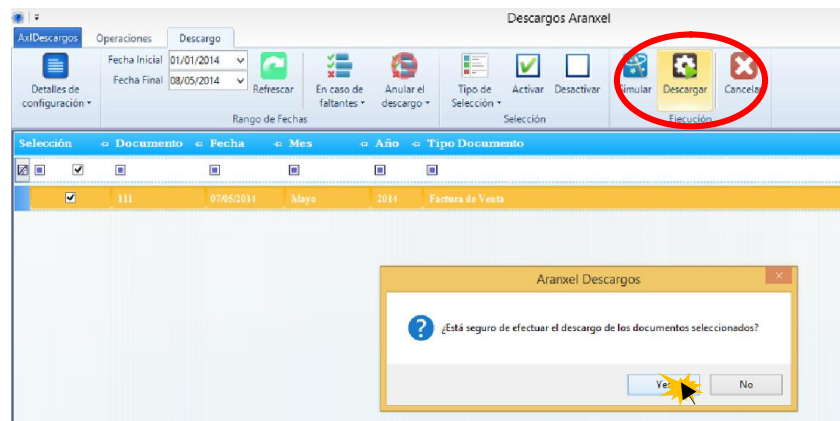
Descargos Aranxel

AxlDescargos Operaciones Descargo

Detalles de configuración
Fecha Inicial 01/01/2014
Fecha Final 08/05/2014
Refrescar
Rango de Fechas
En caso de faltantes
Anular el descargo
Tipo de Selección
Activar
Desactivar
Selección
Simular
Descargar
Cancelar
Ejecución

| Selección | Documento | Fecha | Mes | Año | Tipo Documento |
|---|---|---|---|---|---|
| ☑ | 111 | 07/05/2014 | Mayo | 2014 | Factura de Venta |

Aranxel Descargos

¿Está seguro de efectuar el descargo de los documentos seleccionados?

Ve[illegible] No